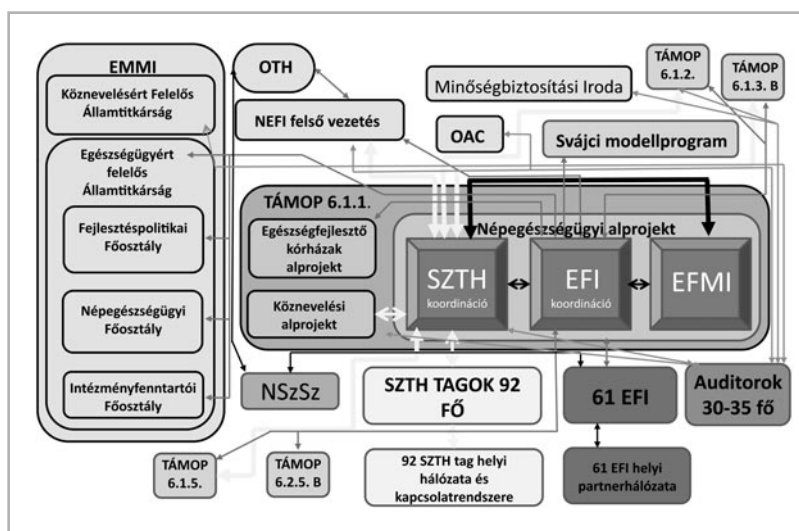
EMMI

Köznevelésért Felelős Államtitkárság

Egészségügyért felelős Államtitkárság

Fejlesztéspolitikai Főosztály

Népegészségügyi Főosztály

Intézményfenntartói Főosztály

OTH

NEFI felső vezetés

OAC

Minőségbiztosítási Iroda

TÁMOP 6.1.2.

TÁMOP 6.1.3. B

Svájci modellprogram

TÁMOP 6.1.1.

Népegészségügyi alprojekt

Egészségfejlesztő kórházak alprojekt

Köznevelési alprojekt

SZTH koordináció

EFI koordináció

EFMI

NSzSz

SZTH TAGOK 92 FŐ

61 EFI

Auditorok 30-35 fő

TÁMOP 6.1.5.

TÁMOP 6.2.5. B

92 SZTH tag helyi hálózata és kapcsolatrendszere

61 EFI helyi partnerhálózata